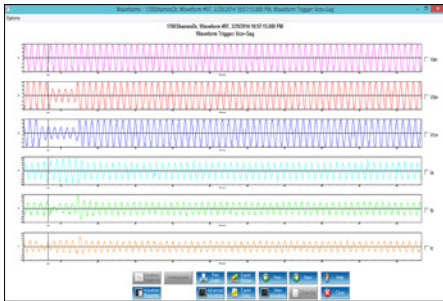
Waveforms - 1700ShamroDr, Waveform #97, 3/29/2014 10:57:15.000 PM, Waveform Trigger: Vcn-Sag

Options

1700ShamroDr, Waveform #97, 3/29/2014 10:57:15.000 PM
Waveform Trigger: Vcn-Sag

Van

Vbn

Vcn

Ia

Ib

Ic

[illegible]